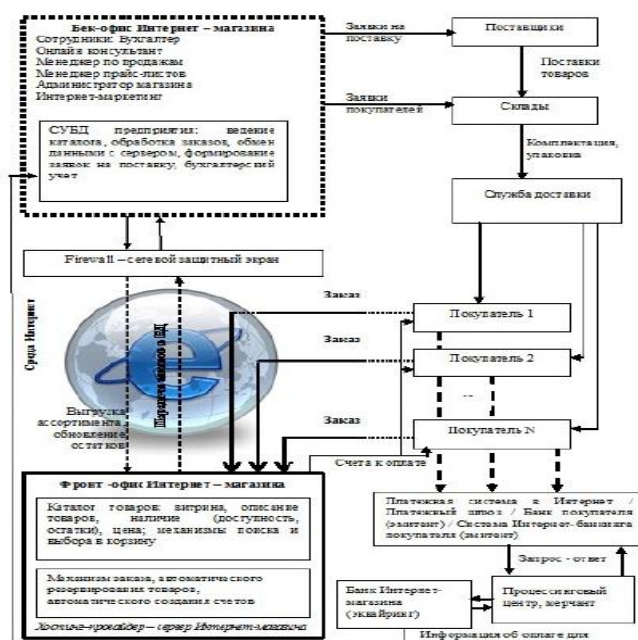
Бек-офис Интернет – магазина
Сотрудники: Бухгалтер
Онлайн консультант
Менеджер по продажам
Менеджер прайс-листов
Администратор магазина
Интернет-маркетинг

СУБД предприятия: ведение каталога, обработка заказов, обмен данными с сервером, формирование заявок на поставку, бухгалтерский учет

Заявки на поставку

Поставщики

Поставки товаров

Заявки покупателей

Склады

Комплектация, упаковка

Служба доставки

Firewall – сетевой защитный экран

Среда Интернет

Передача данных в БД

Выгрузка ассортимента обновление остатков

Заказ

Покупатель 1

Заказ

Покупатель 2

...

Заказ

Покупатель N

Счета к оплате

Фронт -офис Интернет – магазина

Каталог товаров: витрина, описание товаров, наличие (доступность, остатки), цена; механизмы поиска и выбора в корзину

Механизм заказа, автоматического резервирования товаров, автоматического создания счетов

Хостинг-провайдер – сервер Интернет-магазина

Платежная система в Интернет / Платежный шлюз / Банк покупателя (эмитент) / Система Интернет-банкинга покупателя (эмитент)

Запрос - ответ

Банк Интернет-магазина (эквайрент)

Процессинговый центр, мерчант

Информация об оплате для